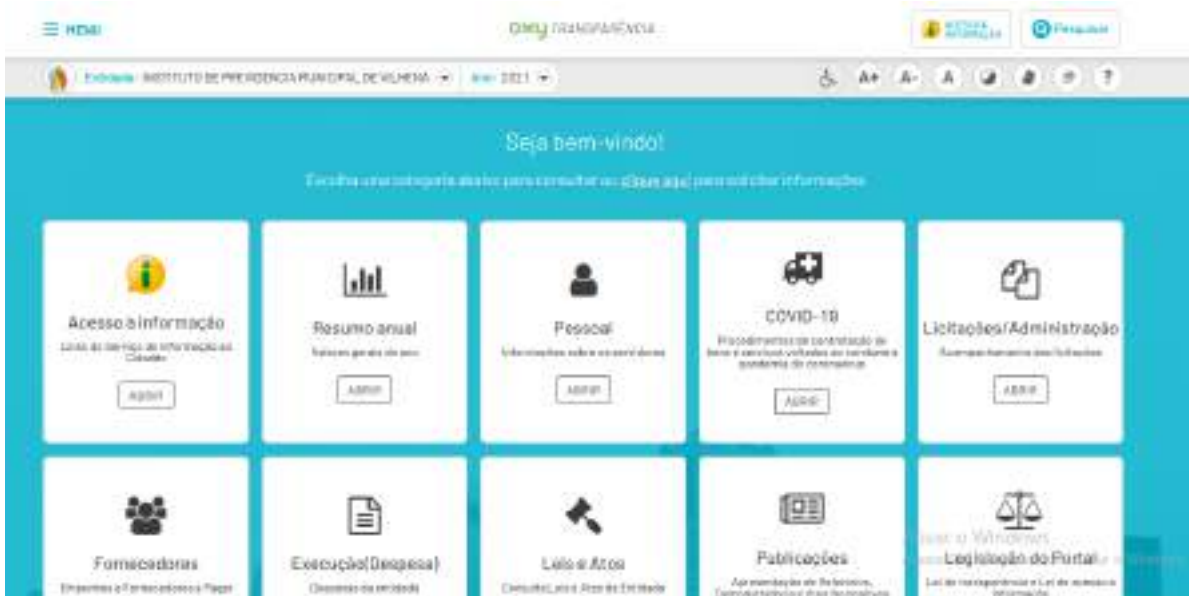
≡ MENU

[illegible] TRANSPARÊNCIA

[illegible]

Pesquisar

Entidade: INSTITUTO DE PREVIDENCIA MUNICIPAL DE VILHENA ▾ Ano: 2021 ▾

A+ A- A ?

Seja bem-vindo!

Escolha uma categoria abaixo para consultar ou clique aqui para solicitar informações

Acesso à informação
Links do Serviço de Informação ao Cidadão
ABRIR

Resumo anual
Valores gerais do ano
ABRIR

Pessoal
Informações sobre os servidores
ABRIR

COVID-19
Procedimentos de contratação de bens e serviços voltados ao combate à pandemia do coronavírus
ABRIR

Licitações/Administração
Acompanhamento das licitações
ABRIR

Fornecedores
Empenhos a Fornecedores e Pagamentos

Execução(Despesa)
Despesas da entidade

Leis e Atos
Consultar Leis e Atos da Entidade

Publicações
Apresentação de Relatórios, Demonstrativos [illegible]

Legislação do Portal
Lei da transparência e Lei de acesso à informação

Ativar o Windows
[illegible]